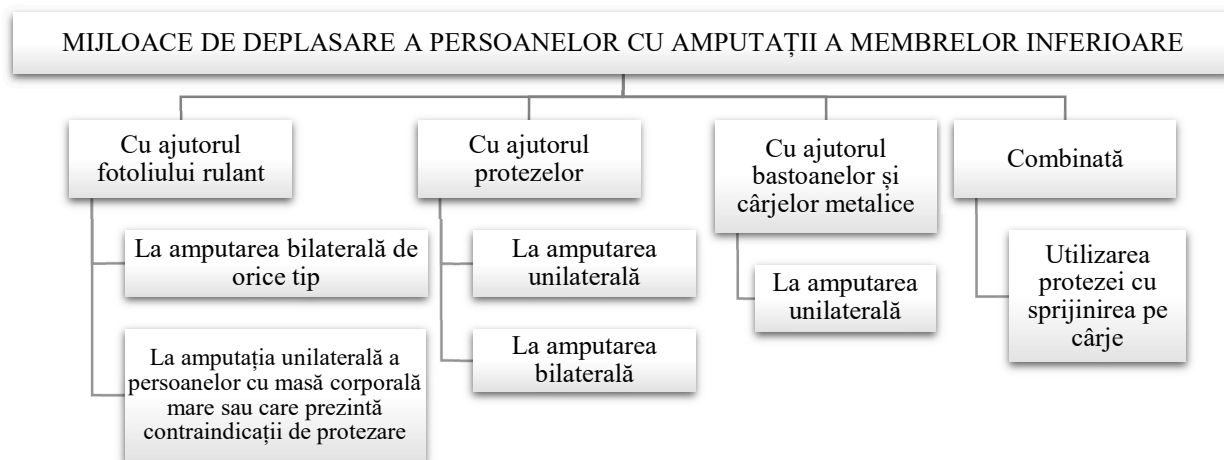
MIJLOACE DE DEPLASARE A PERSOANELOR CU AMPUTAȚII A MEMBRELOR INFERIOARE

Cu ajutorul fotoliului rulant

La amputarea bilaterală de orice tip

La amputația unilaterală a persoanelor cu masă corporală mare sau care prezintă contraindicații de protezare

Cu ajutorul protezelor

La amputarea unilaterală

La amputarea bilaterală

Cu ajutorul bastoanelor și cârjelor metalice

La amputarea unilaterală

Combinată

Utilizarea protezei cu sprijinirea pe cârje